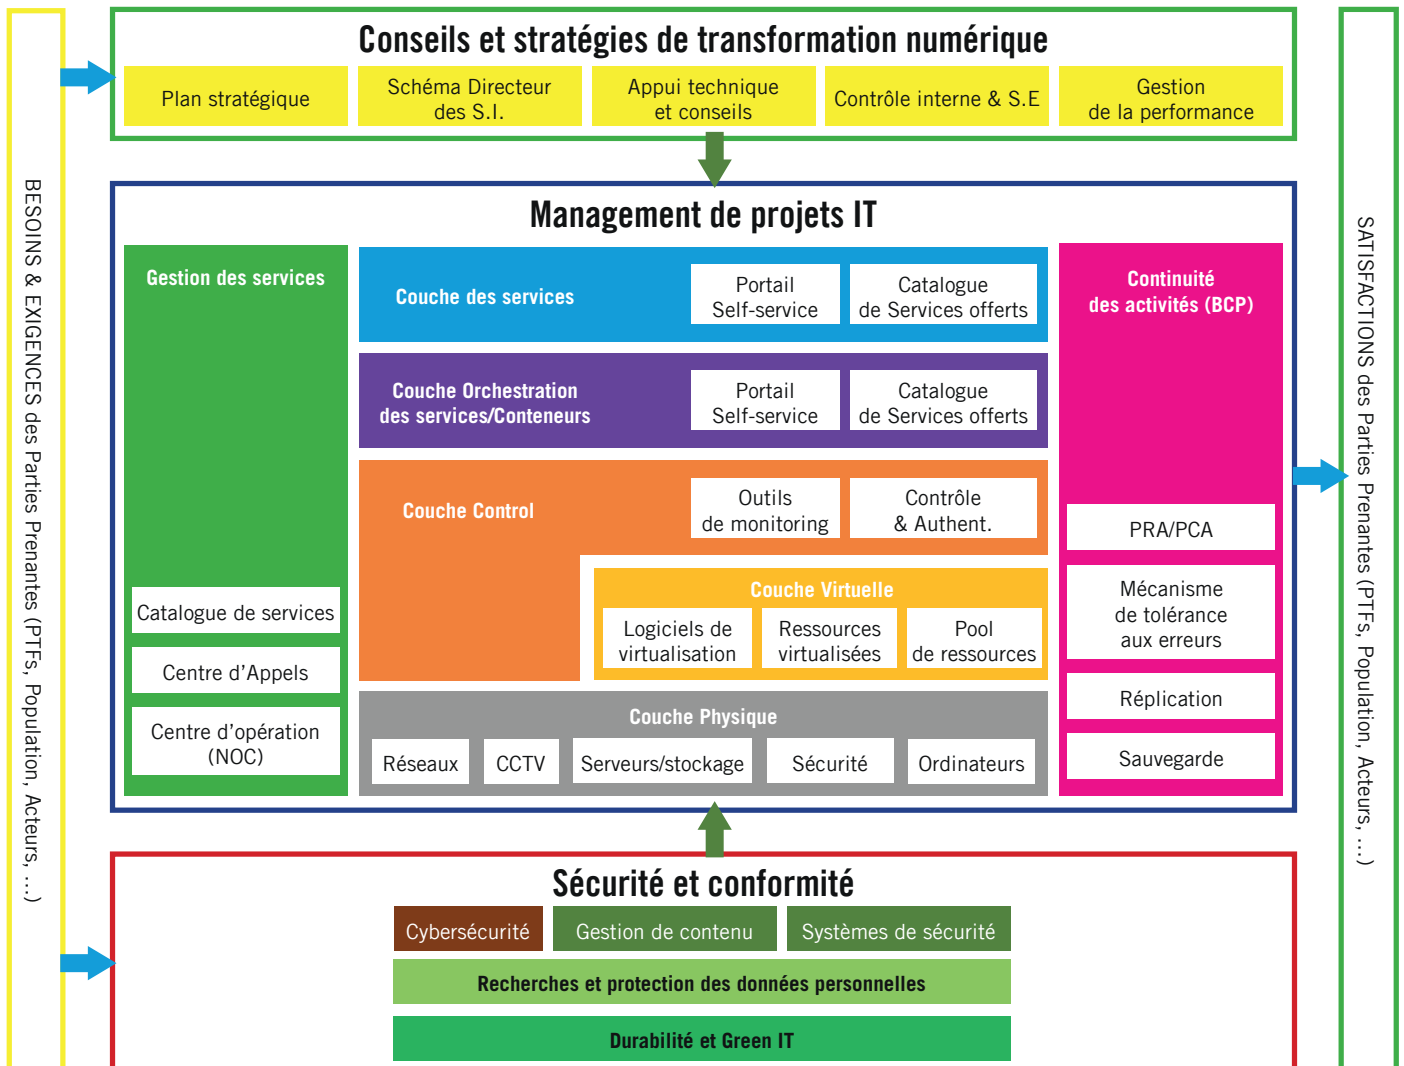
BESOINS & EXIGENCES des Parties Prenantes (PTFs, Population, Acteurs, ...)

Conseils et stratégies de transformation numérique

Plan stratégique

Schéma Directeur des S.I.

Appui technique et conseils

Contrôle interne & S.E

Gestion de la performance

Management de projets IT

Gestion des services

Catalogue de services

Centre d'Appels

Centre d'opération (NOC)

Couche des services

Portail Self-service

Catalogue de Services offerts

Couche Orchestration des services/Conteneurs

Portail Self-service

Catalogue de Services offerts

Couche Control

Outils de monitoring

Contrôle & Authent.

Couche Virtuelle

Logiciels de virtualisation

Ressources virtualisées

Pool de ressources

Couche Physique

Réseaux

CCTV

Serveurs/stockage

Sécurité

Ordinateurs

Continuité des activités (BCP)

PRA/PCA

Mécanisme de tolérance aux erreurs

Réplication

Sauvegarde

Sécurité et conformité

Cybersécurité

Gestion de contenu

Systèmes de sécurité

Recherches et protection des données personnelles

Durabilité et Green IT

SATISFACTIONS des Parties Prenantes (PTFs, Population, Acteurs, ...)